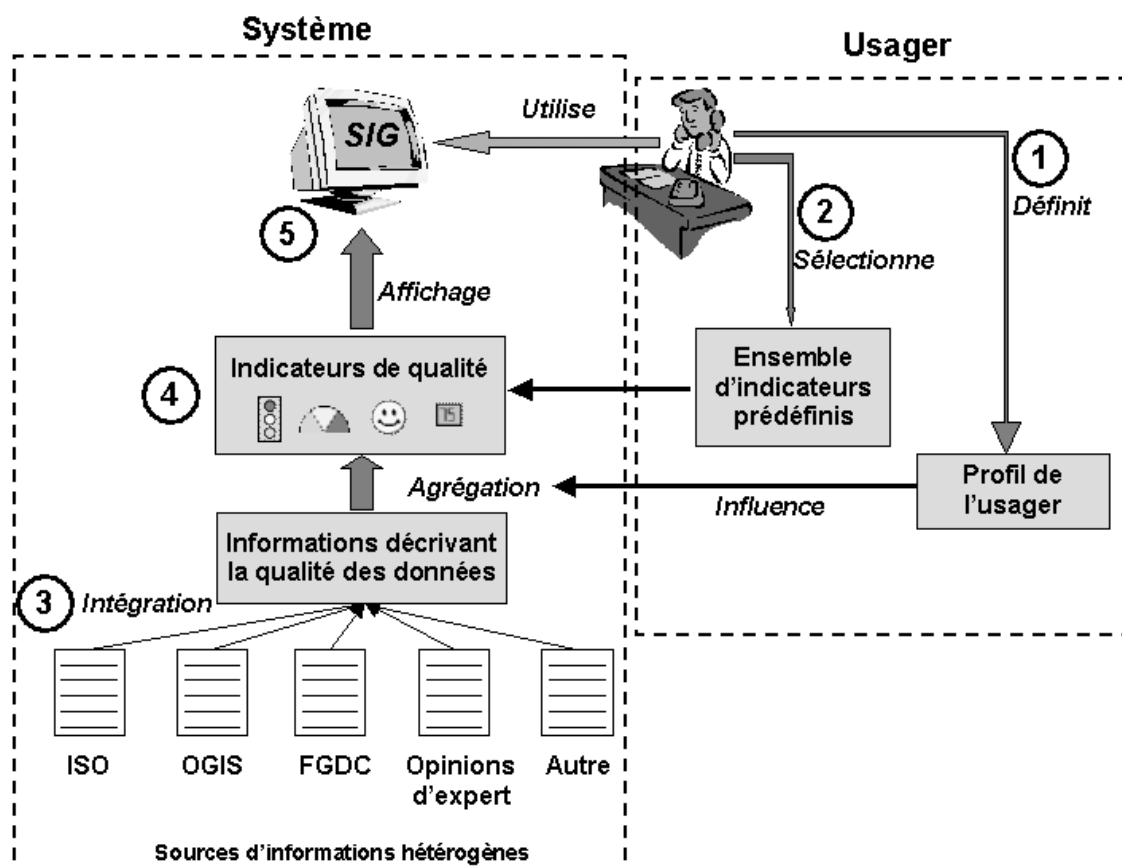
Système

Usager

SIG

Utilise

1

Définit

2

Sélectionne

5

Affichage

Indicateurs de qualité

4

15

Ensemble d'indicateurs prédéfinis

Agrégation

Influence

Profil de l'usager

Informations décrivant la qualité des données

3

Intégration

ISO

OGIS

FGDC

Opinions d'expert

Autre

Sources d'informations hétérogènes